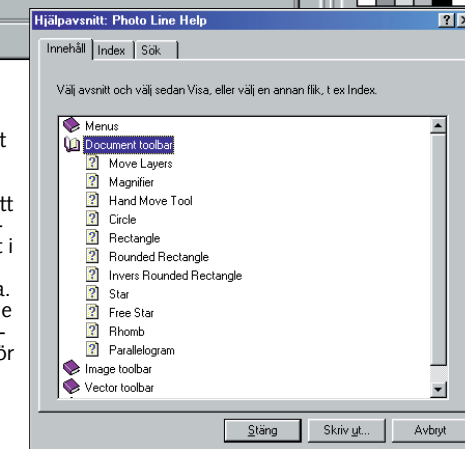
Hjälpavsnitt: Photo Line Help

Innehåll | Index | Sök

Välj avsnitt och välj sedan Visa, eller välj en annan flik, t ex Index.

Menus
Document toolbar
Move Layers
Magnifier
Hand Move Tool
Circle
Rectangle
Rounded Rectangle
Invers Rounded Rectangle
Star
Free Star
Rhomb
Parallelogram
Image toolbar
Vector toolbar

Stäng
Skriv ut...
Avbryt

t

tt
.
t i

a.
e
-
ör